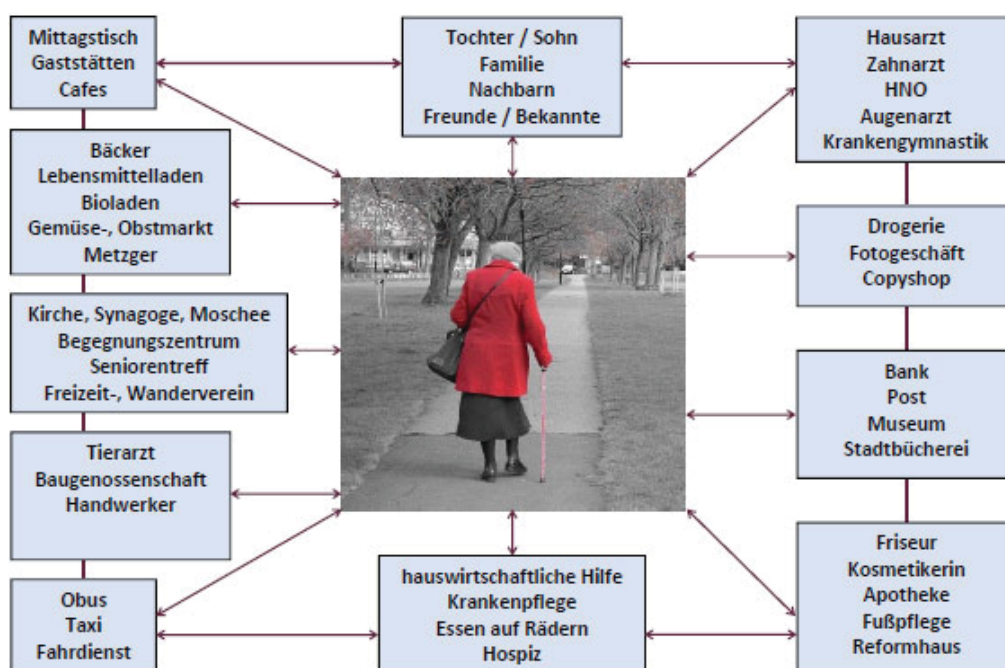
Mittagstisch
Gaststätten
Cafes

Tochter / Sohn
Familie
Nachbarn
Freunde / Bekannte

Hausarzt
Zahnarzt
HNO
Augenarzt
Krankengymnastik

Bäcker
Lebensmittelladen
Bioladen
Gemüse-, Obstmarkt
Metzger

Drogerie
Fotogeschäft
Copyshop

Kirche, Synagoge, Moschee
Begegnungszentrum
Seniorentreff
Freizeit-, Wanderverein

Bank
Post
Museum
Stadtbücherei

Tierarzt
Baugenossenschaft
Handwerker

Friseur
Kosmetikerin
Apotheke
Fußpflege
Reformhaus

Obus
Taxi
Fahrdienst

hauswirtschaftliche Hilfe
Krankenpflege
Essen auf Rädern
Hospiz